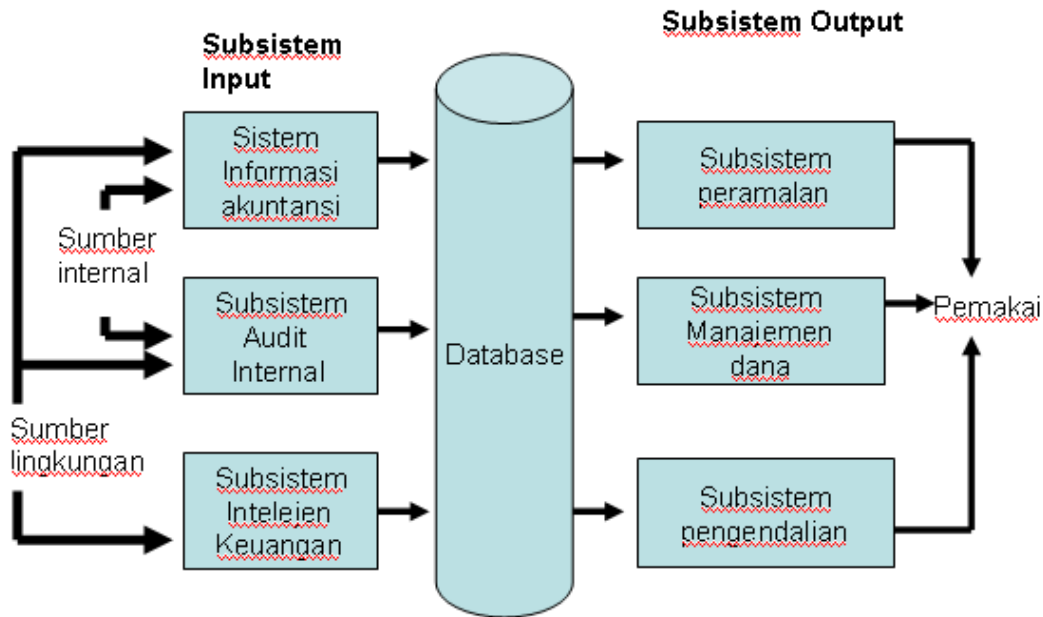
Subsistem Input

Subsistem Output

Sistem Informasi akuntansi

Sumber internal

Subsistem Audit Internal

Sumber lingkungan

Subsistem Inteleien Keuangan

Database

Subsistem peramalan

Subsistem Manajemen dana

Subsistem pengendalian

Pemakai